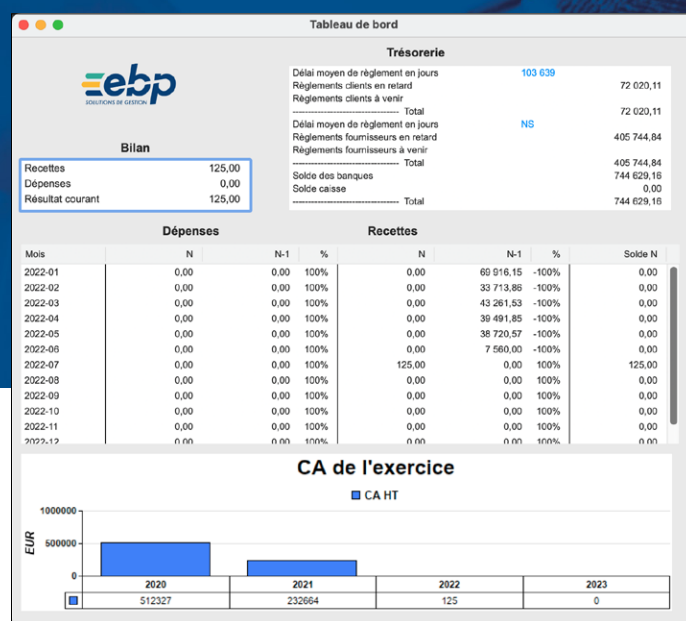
Tableau de bord

ebp
SOLUTIONS DE GESTION

Bilan

| Recettes | 125,00 |
|---|---|
| Dépenses | 0,00 |
| Résultat courant | 125,00 |

Trésorerie

| Délai moyen de règlement en jours | 103 639 | |
|---|---|---|
| Règlements clients en retard | | 72 020,11 |
| Règlements clients à venir | | |
| -------------------------------- Total | | 72 020,11 |
| Délai moyen de règlement en jours | NS | |
| Règlements fournisseurs en retard | | 405 744,84 |
| Règlements fournisseurs à venir | | |
| -------------------------------- Total | | 405 744,84 |
| Solde des banques | | 744 629,16 |
| Solde caisse | | 0,00 |
| -------------------------------- Total | | 744 629,16 |

Dépenses Recettes

| Mois | N | N-1 | % | N | N-1 | % | Solde N |
|---|---|---|---|---|---|---|---|
| 2022-01 | 0,00 | 0,00 | 100% | 0,00 | 69 916,15 | -100% | 0,00 |
| 2022-02 | 0,00 | 0,00 | 100% | 0,00 | 33 713,86 | -100% | 0,00 |
| 2022-03 | 0,00 | 0,00 | 100% | 0,00 | 43 261,53 | -100% | 0,00 |
| 2022-04 | 0,00 | 0,00 | 100% | 0,00 | 39 491,85 | -100% | 0,00 |
| 2022-05 | 0,00 | 0,00 | 100% | 0,00 | 38 720,57 | -100% | 0,00 |
| 2022-06 | 0,00 | 0,00 | 100% | 0,00 | 7 560,00 | -100% | 0,00 |
| 2022-07 | 0,00 | 0,00 | 100% | 125,00 | 0,00 | 100% | 125,00 |
| 2022-08 | 0,00 | 0,00 | 100% | 0,00 | 0,00 | 100% | 0,00 |
| 2022-09 | 0,00 | 0,00 | 100% | 0,00 | 0,00 | 100% | 0,00 |
| 2022-10 | 0,00 | 0,00 | 100% | 0,00 | 0,00 | 100% | 0,00 |
| 2022-11 | 0,00 | 0,00 | 100% | 0,00 | 0,00 | 100% | 0,00 |
| 2022-12 | 0,00 | 0,00 | 100% | 0,00 | 0,00 | 100% | 0,00 |

CA de l'exercice

CA HT

EUR
1000000
500000
0

| | 2020 | 2021 | 2022 | 2023 |
|---|---|---|---|---|
| | 512327 | 232664 | 125 | 0 |